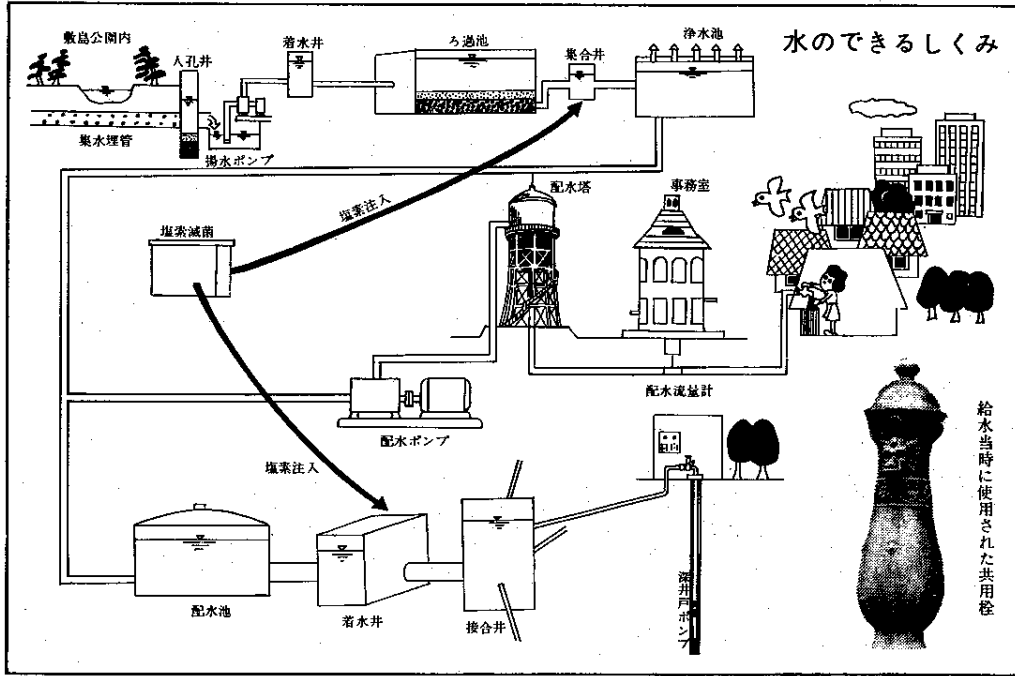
水のできるしくみ

敷島公園内

人孔井

着水井

ろ過池

集合井

浄水池

集水埋管

揚水ポンプ

塩素注入

塩素滅菌

配水塔

事務室

配水流量計

配水ポンプ

塩素注入

配水池

着水井

接合井

深井戸ポンプ

給水当時に使用された共用栓